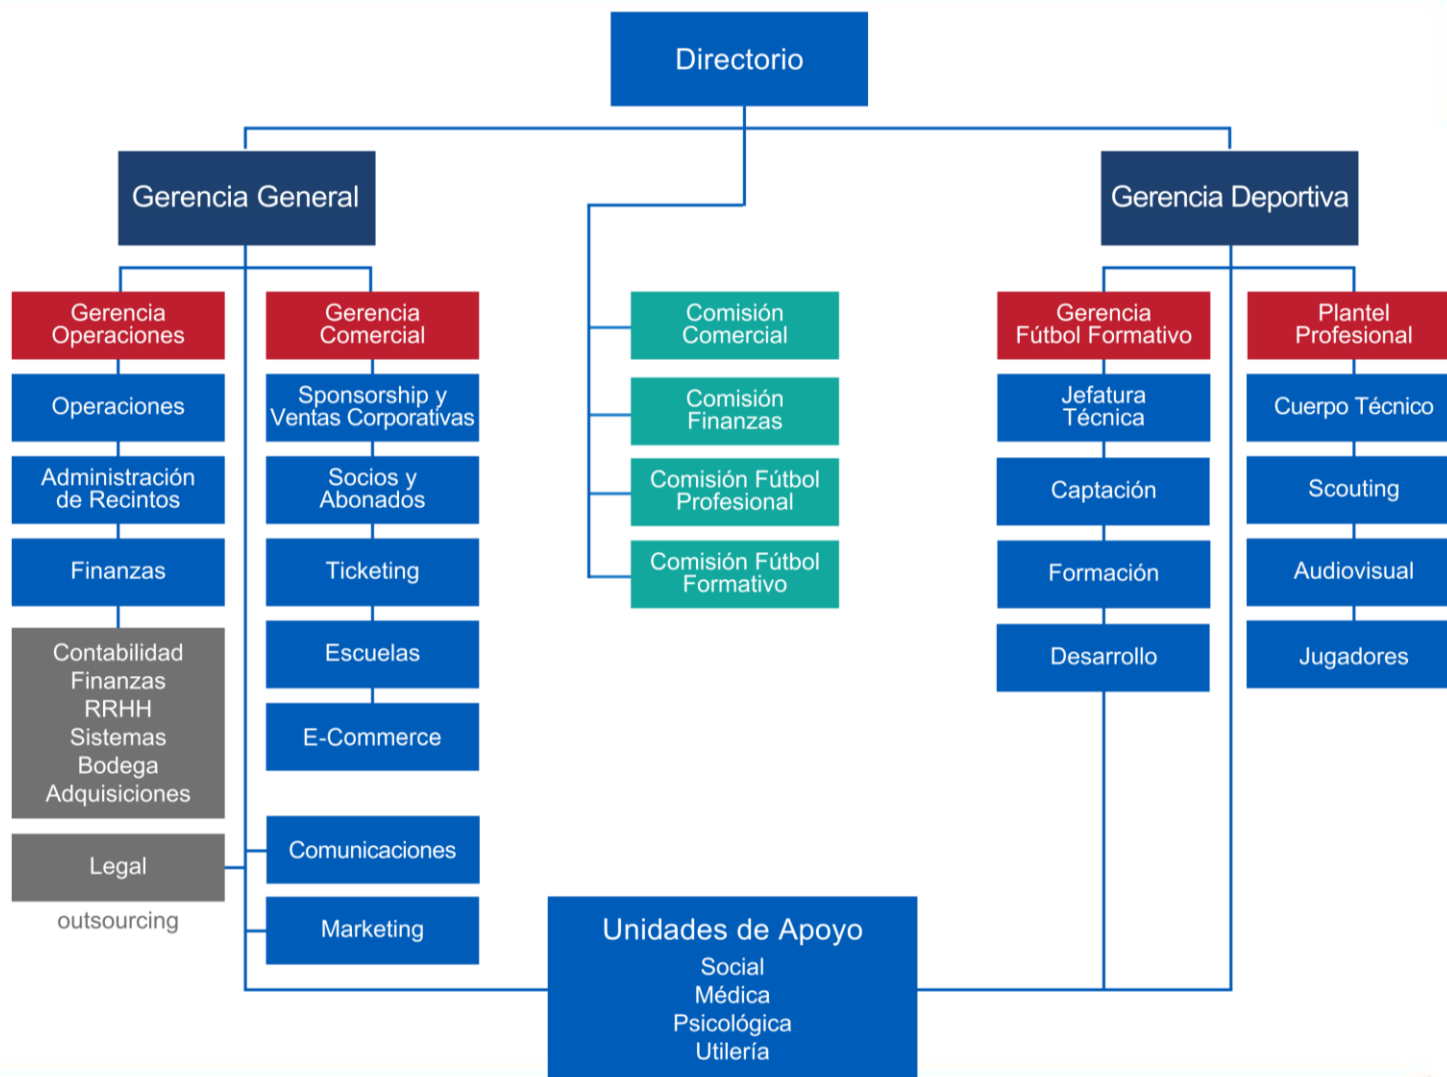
Directorio

Gerencia General

Gerencia Deportiva

Gerencia Operaciones

Operaciones

Administración de Recintos

Finanzas

Contabilidad
Finanzas
RRHH
Sistemas
Bodega
Adquisiciones

Legal

outsourcing

Gerencia Comercial

Sponsorship y Ventas Corporativas

Socios y Abonados

Ticketing

Escuelas

E-Commerce

Comunicaciones

Marketing

Comisión Comercial

Comisión Finanzas

Comisión Fútbol Profesional

Comisión Fútbol Formativo

Gerencia Fútbol Formativo

Jefatura Técnica

Captación

Formación

Desarrollo

Plantel Profesional

Cuerpo Técnico

Scouting

Audiovisual

Jugadores

Unidades de Apoyo
Social
Médica
Psicológica
Utilería